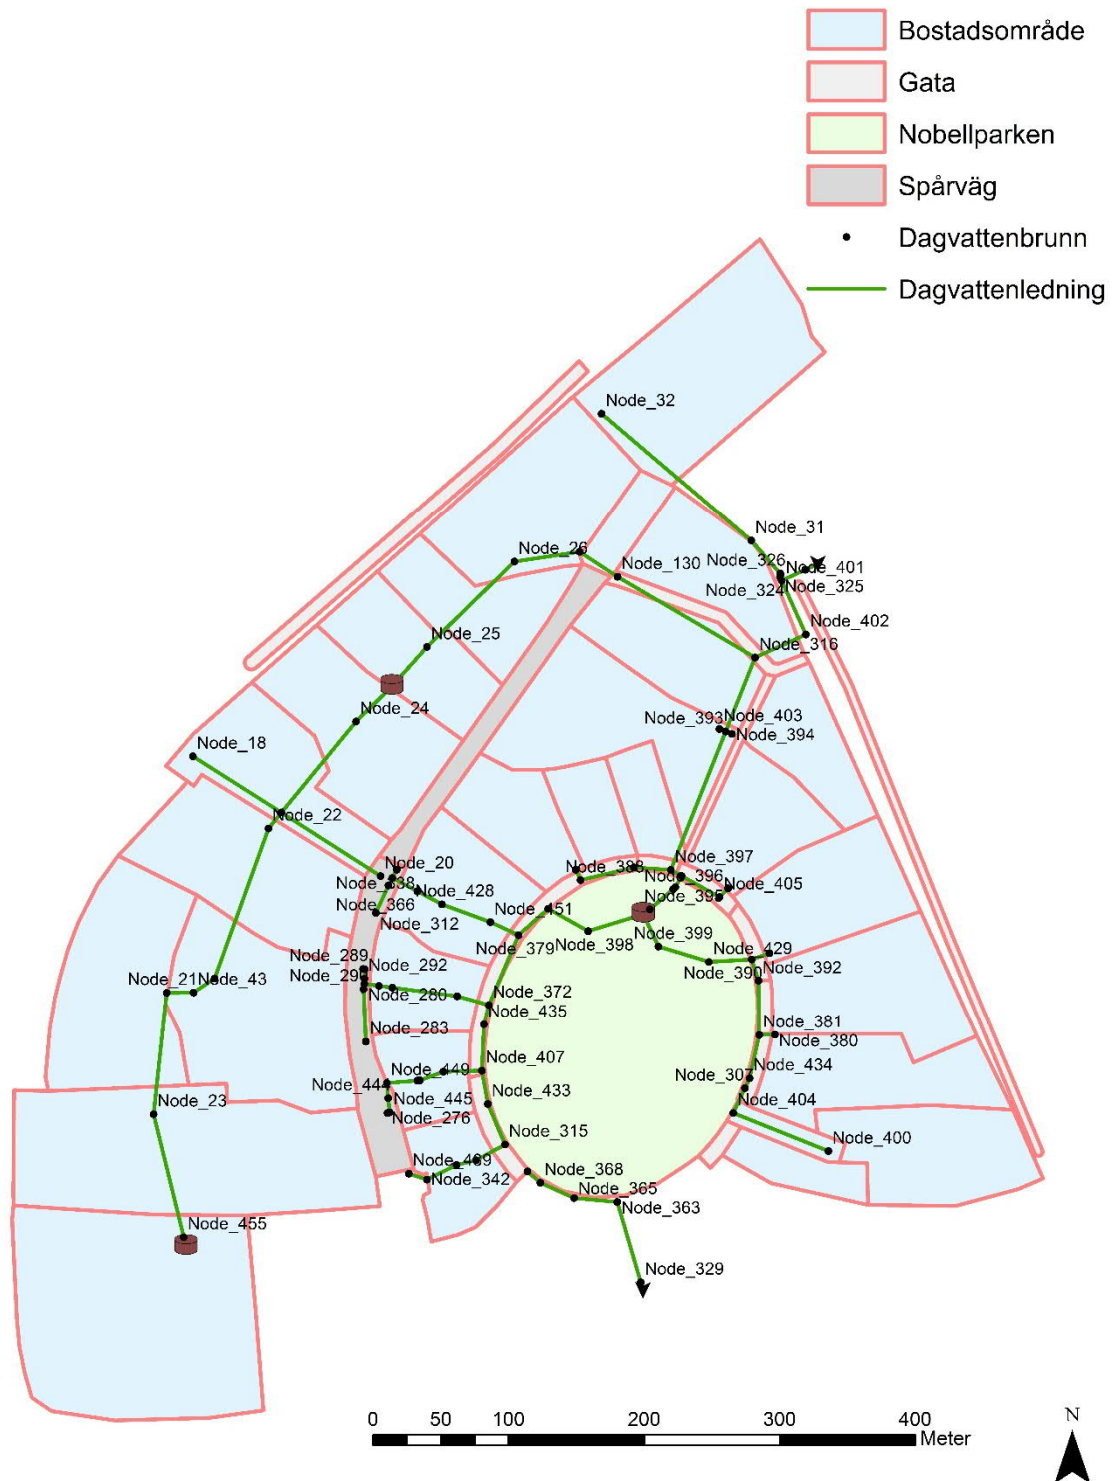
Bostadsområde
Gata
Nobellparken
Spårväg
Dagvattenbrunn
Dagvattenledning

Node_32
Node_31
Node_26
Node_130
Node_326
Node_401
Node_325
Node_324
Node_402
Node_316
Node_25
Node_24
Node_393
Node_403
Node_394
Node_18
Node_22
Node_20
Node_338
Node_428
Node_366
Node_312
Node_388
Node_397
Node_396
Node_405
Node_395
Node_451
Node_379
Node_398
Node_399
Node_429
Node_390
Node_392
Node_289
Node_292
Node_291
Node_280
Node_372
Node_435
Node_21
Node_43
Node_283
Node_381
Node_380
Node_407
Node_434
Node_307
Node_449
Node_444
Node_433
Node_445
Node_276
Node_404
Node_23
Node_400
Node_315
Node_469
Node_342
Node_368
Node_365
Node_363
Node_455
Node_329

0 50 100 200 300 400 Meter
N